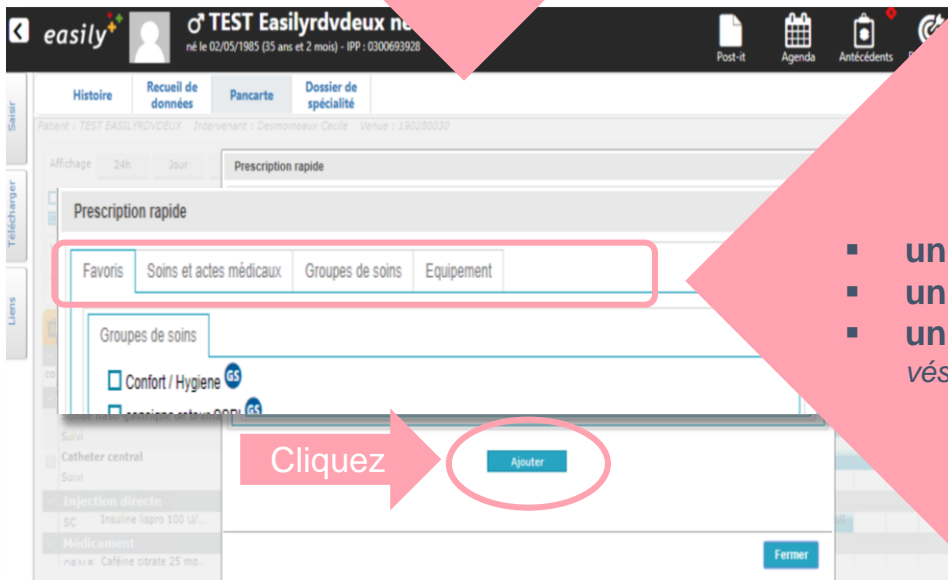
easily
♂ TEST Easilyrdvdeux né
né le 02/05/1985 (35 ans et 2 mois) - IPP : 0300693928
Post-it
Agenda
Antécédents

Saisir
Télécharger
Liens

Histoire
Recueil de données
Pancarte
Dossier de spécialité

Patient : TEST EASILYRDVDEUX Intervenant : Desmonceaux Cecile Venue : 190280030

Affichage 24h Jour

Prescription rapide

Prescription rapide

Favoris
Soins et actes médicaux
Groupes de soins
Equipement

Groupes de soins

Confort / Hygiene GS
consignes retour OOPL GS

Suivi
Catheter central
Suivi
Injection directe
SC Insuline lispro 100 U/...
Médicament
Caféine citrate 25 mg...

Cliquez

Ajouter

Fermer

▪ un
▪ un
▪ un
vés